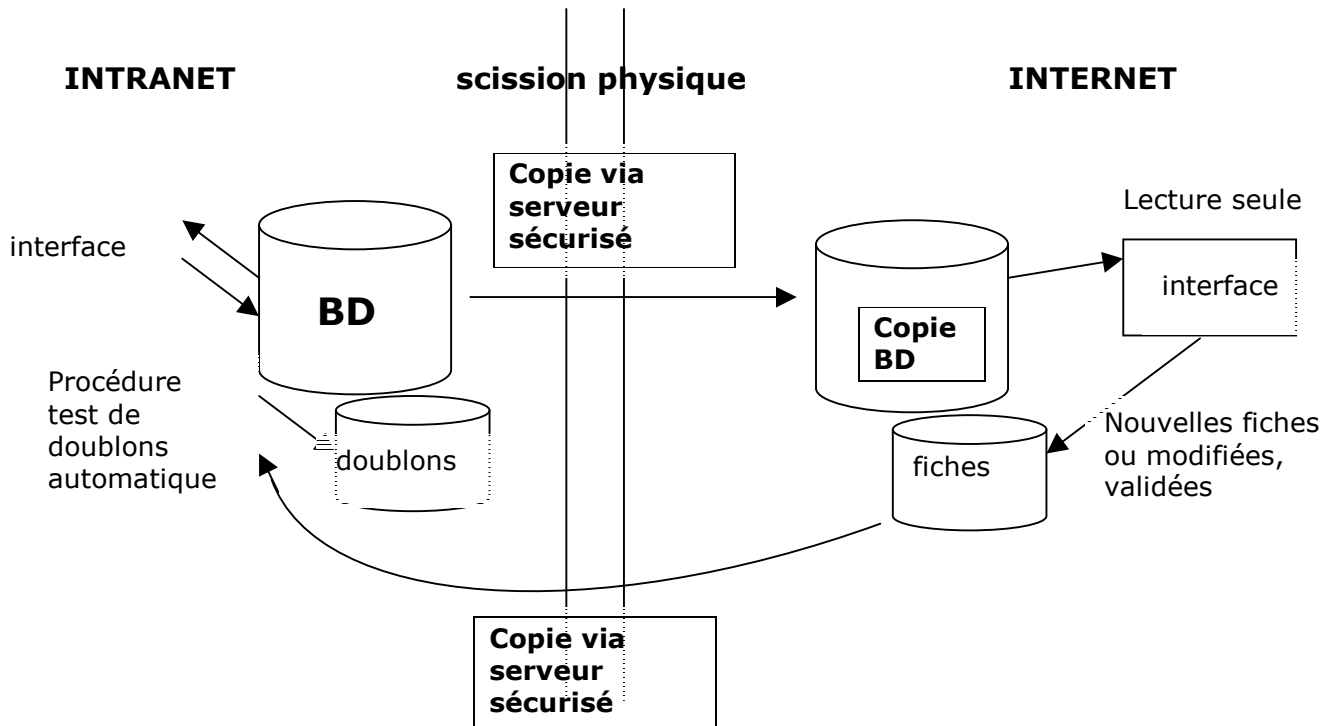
INTRANET

scission physique

INTERNET

Copie via serveur sécurisé

Lecture seule

interface

BD

Copie BD

interface

Procédure test de doublons automatique

doublons

fiches

Nouvelles fiches ou modifiées, validées

Copie via serveur sécurisé